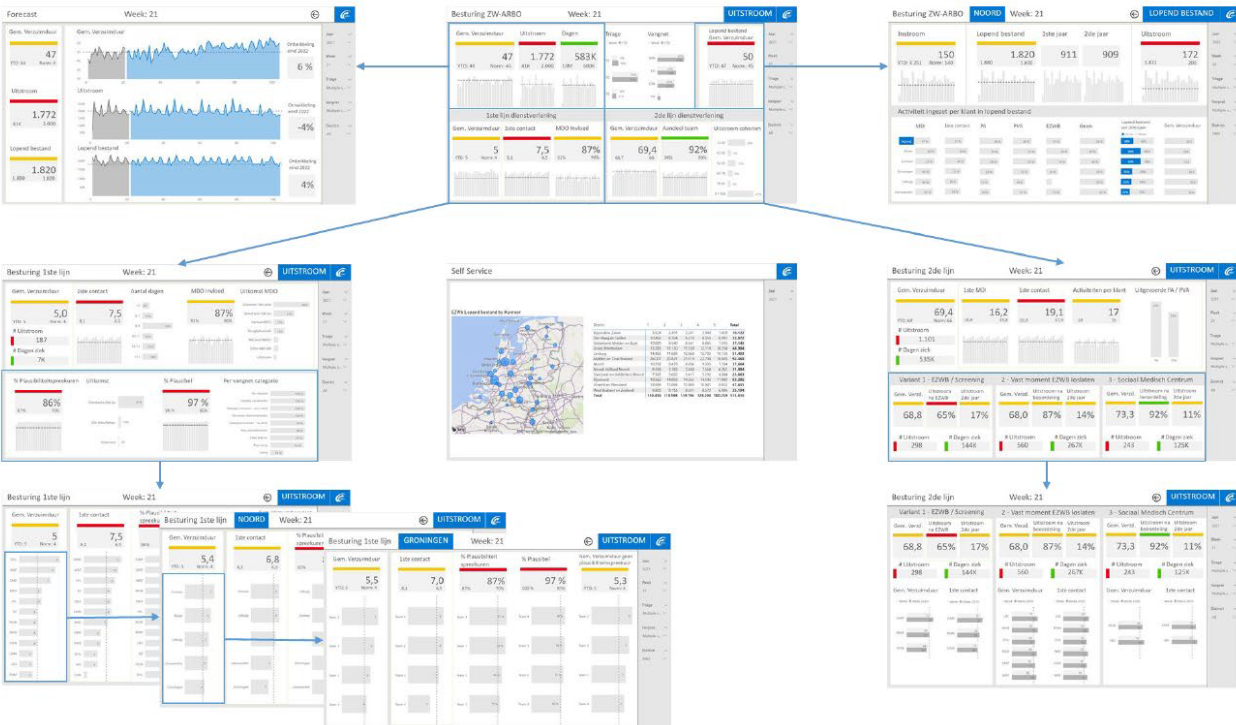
Forecast Week: 21

Gem. Verzuimduur
47
YTD: 51 Norm: 4

Uitstroom
1.772

Lopend bestand
1.820

Gem. Verzuimduur
Ontwikkeling eind 2022
6 %

Uitstroom
Ontwikkeling eind 2022
-4%

Lopend bestand
Ontwikkeling eind 2022
4%

Besturing ZW-ARBO Week: 21 UITSTROOM

Gem. Verzuimduur
47
Uitstroom
1.772
Dagen
583K

Triage
Vangnet

Lopend bestand Gem. Verzuimduur
50

1ste lijn dienstverlening
Gem. Verzuimduur
5
1ste contact
7,5
MDO Indeed
87%

2de lijn dienstverlening
Gem. Verzuimduur
69,4
Aanstel kaart
92%
Uitstroom oderen

Besturing ZW-ARBO NOORD Week: 21 LOPEND BESTAND

Instroom
150
Lopend bestand
1.820
1ste jaar
911
2de jaar
909
Uitstroom
172

Activiteit ingezet per klant in lopend bestand

Besturing 1ste lijn Week: 21 UITSTROOM

Gem. Verzuimduur
5,0
1ste contact
7,5
Aantal dagen
MDO Indeed
87%
Uitkomst MDO

# Uitstroom
187
# Dagen ziek
7K

% Plausibiliteitsprocedures
86%
Uitkomst
% Plausibel
97 %
Per vangnet categorie

Self Service

EZWB Lopend bestand by Kantoor

Besturing 2de lijn Week: 21 UITSTROOM

Gem. Verzuimduur
69,4
1ste MDI
16,2
1ste contact
19,1
Activiteiten per klant
17
Uitgevoerde FA / PVA

# Uitstroom
1.101
# Dagen ziek
535K

Variant 1 - EZWB / Screening
Gem. Verzl.
68,8
Uitstroom na EZWB
65%
Uitstroom 2de jaar
17%
# Uitstroom
298
# Dagen ziek
144K

2 - Vast moment EZWB loslaten
Gem. Verzl.
68,0
Uitstroom na beoordeling
87%
Uitstroom 2de jaar
14%
# Uitstroom
560
# Dagen ziek
267K

3 - Sociaal Medisch Centrum
Gem. Verzl.
73,3
Uitstroom na beoordeling
92%
Uitstroom 2de jaar
11%
# Uitstroom
243
# Dagen ziek
125K

Besturing 1ste lijn Week: 21 UITSTROOM
Gem. Verzuimduur
1ste contact
7,5

Besturing 1ste lijn NOORD Week: 21
Gem. Verzuimduur
5,4
1ste contact
6,8
% Plausibiliteit

Besturing 1ste lijn GRONINGEN Week: 21 UITSTROOM
Gem. Verzuimduur
5,5
1ste contact
7,0
% Plausibiliteit
87%
% Plausibel
97 %
Gem. Verzuimduur
5,3

Besturing 2de lijn Week: 21 UITSTROOM

Variant 1 - EZWB / Screening
Gem. Verzl.
68,8
Uitstroom na EZWB
65%
Uitstroom 2de jaar
17%
# Uitstroom
298
# Dagen ziek
144K
Gem. Verzuimduur
1ste contact

2 - Vast moment EZWB loslaten
Gem. Verzl.
68,0
Uitstroom na beoordeling
87%
Uitstroom 2de jaar
14%
# Uitstroom
560
# Dagen ziek
267K
Gem. Verzuimduur
1ste contact

3 - Sociaal Medisch Centrum
Gem. Verzl.
73,3
Uitstroom na beoordeling
92%
Uitstroom 2de jaar
11%
# Uitstroom
243
# Dagen ziek
125K
Gem. Verzuimduur
1ste contact